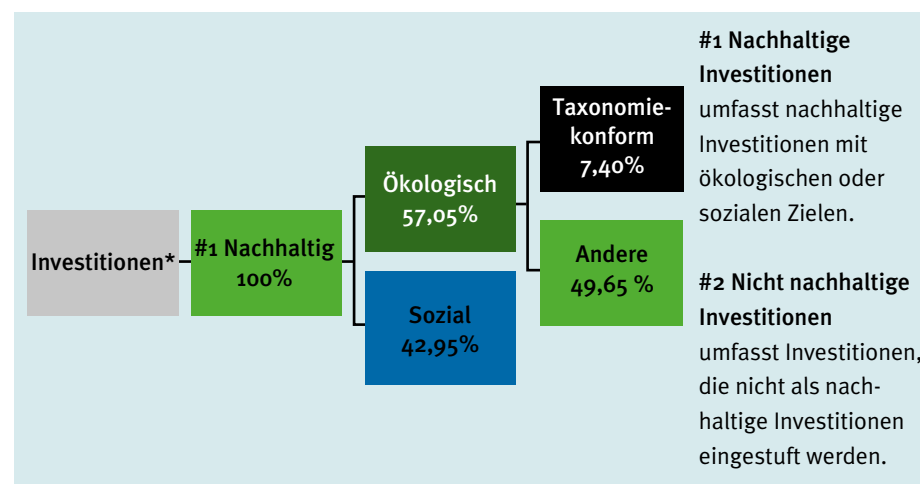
Investitionen*

#1 Nachhaltig 100%

Ökologisch 57,05%

Sozial 42,95%

Taxonomiekonform 7,40%

Andere 49,65 %

**#1 Nachhaltige Investitionen** umfasst nachhaltige Investitionen mit ökologischen oder sozialen Zielen.

**#2 Nicht nachhaltige Investitionen** umfasst Investitionen, die nicht als nachhaltige Investitionen eingestuft werden.